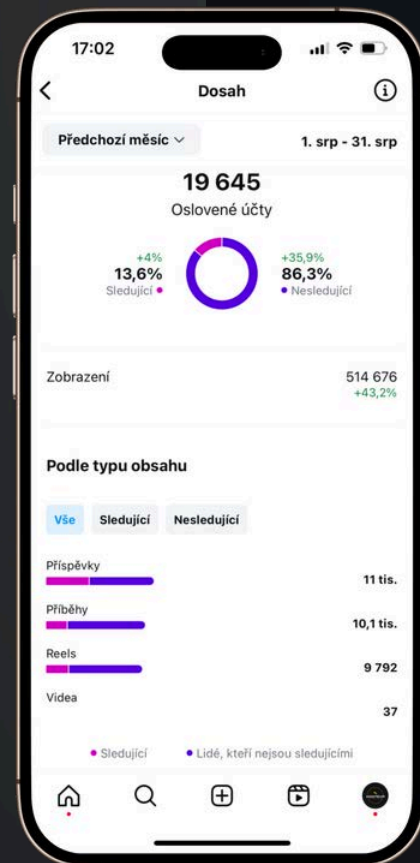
17:02

Dosah

Předchozí měsíc

1. srp - 31. srp

19 645
Oslovené účty

+4%
13,6%
Sledující

+35,9%
86,3%
Nesledující

Zobrazení
514 676
+43,2%

Podle typu obsahu

Vše
Sledující
Nesledující

Příspěvky
11 tis.

Příběhy
10,1 tis.

Reels
9 792

Videa
37

Sledující
Lidé, kteří nejsou sledujícími